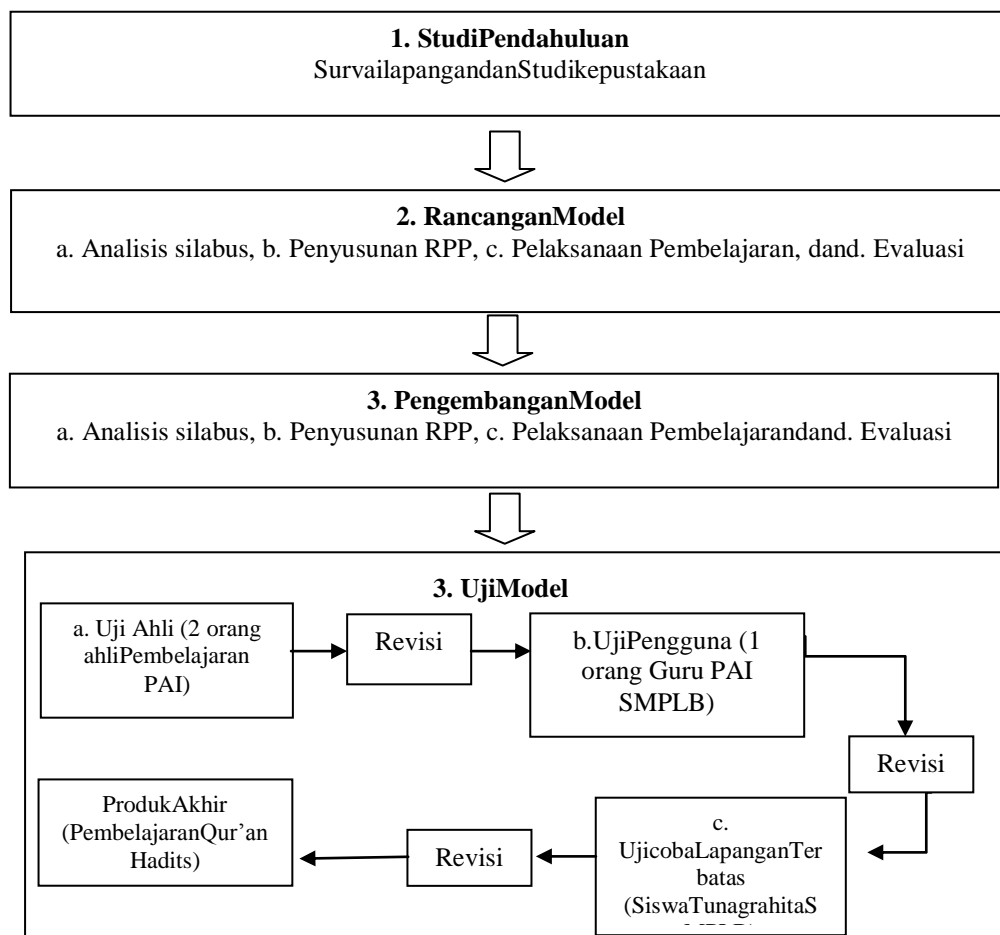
**1. StudiPendahuluan**
SurvailapangandanStudikepustakaan

**2. RancanganModel**
a. Analisis silabus, b. Penyusunan RPP, c. Pelaksanaan Pembelajaran, dand. Evaluasi

**3. PengembanganModel**
a. Analisis silabus, b. Penyusunan RPP, c. Pelaksanaan Pembelajarandand. Evaluasi

**3. UjiModel**

a. Uji Ahli (2 orang ahliPembelajaran PAI)

Revisi

b.UjiPengguna (1 orang Guru PAI SMPLB)

Revisi

c. UjicobaLapanganTerbatas (SiswaTunagrahitaS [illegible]

Revisi

ProdukAkhir (PembelajaranQur'an Hadits)